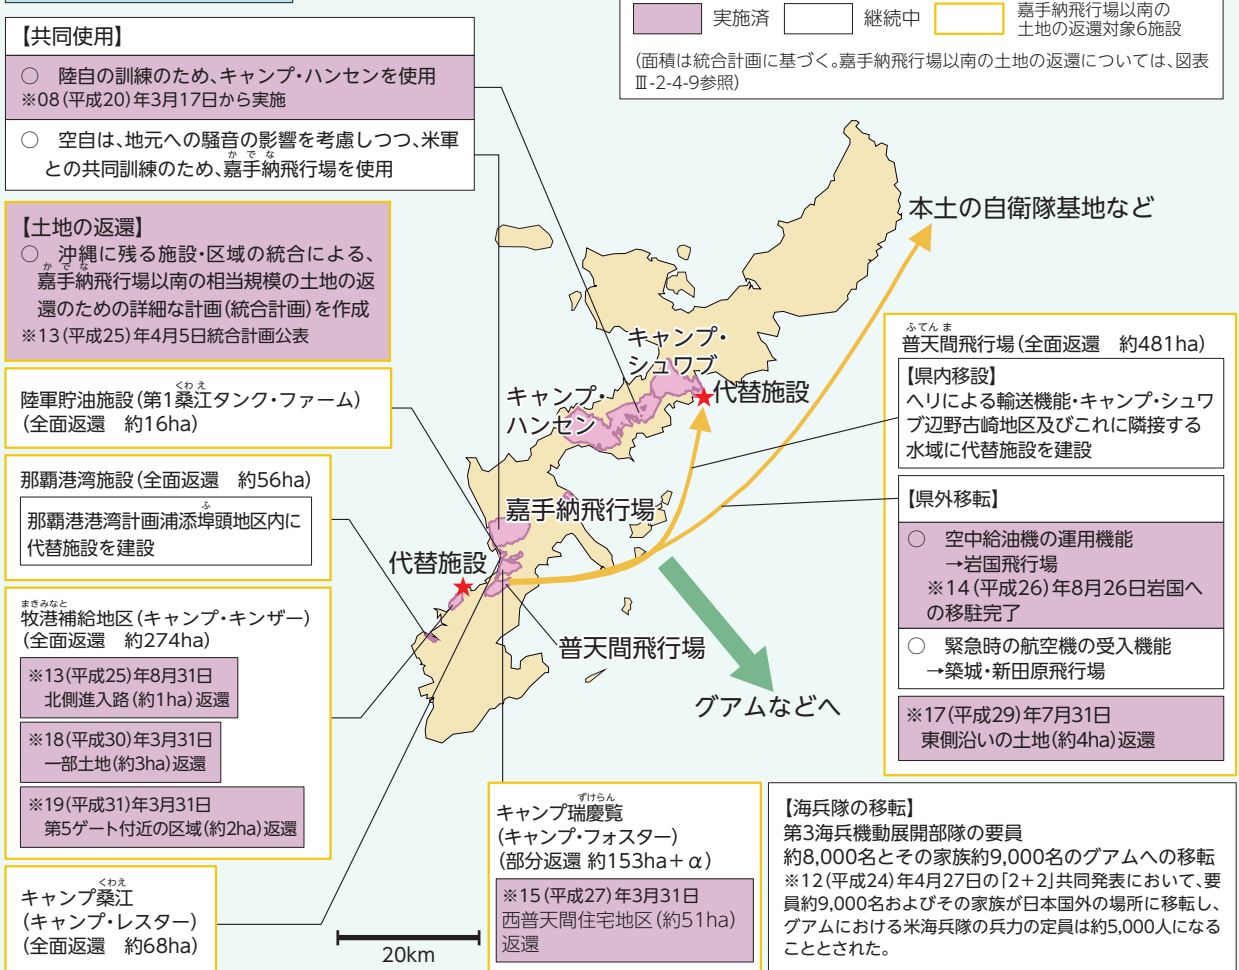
実施済　継続中　嘉手納飛行場以南の土地の返還対象6施設

(面積は統合計画に基づく。嘉手納飛行場以南の土地の返還については、図表Ⅲ-2-4-9参照)

【共同使用】

○　陸自の訓練のため、キャンプ・ハンセンを使用
※08(平成20)年3月17日から実施

○　空自は、地元への騒音の影響を考慮しつつ、米軍との共同訓練のため、嘉手納飛行場を使用

【土地の返還】
○　沖縄に残る施設・区域の統合による、嘉手納飛行場以南の相当規模の土地の返還のための詳細な計画(統合計画)を作成
※13(平成25)年4月5日統合計画公表

陸軍貯油施設(第1桑江タンク・ファーム)
(全面返還　約16ha)

那覇港湾施設(全面返還　約56ha)

那覇港港湾計画浦添埠頭地区内に代替施設を建設

牧港補給地区(キャンプ・キンザー)
(全面返還　約274ha)

※13(平成25)年8月31日
北側進入路(約1ha)返還

※18(平成30)年3月31日
一部土地(約3ha)返還

※19(平成31)年3月31日
第5ゲート付近の区域(約2ha)返還

キャンプ桑江
(キャンプ・レスター)
(全面返還　約68ha)

キャンプ・シュワブ

キャンプ・ハンセン

代替施設

嘉手納飛行場

代替施設

普天間飛行場

本土の自衛隊基地など

グアムなどへ

20km

普天間飛行場(全面返還　約481ha)

【県内移設】
ヘリによる飛行機能・キャンプ・シュワブ辺野古崎地区及びこれに隣接する水域に代替施設を建設

【県外移転】

○　空中給油機の運用機能
→岩国飛行場
※14(平成26)年8月26日岩国への移駐完了

○　緊急時の航空機の受入機能
→築城・新田原飛行場

※17(平成29)年7月31日
東側沿いの土地(約4ha)返還

キャンプ瑞慶覧
(キャンプ・フォスター)
(部分返還 約153ha＋$\alpha$)

※15(平成27)年3月31日
西普天間住宅地区(約51ha)返還

【海兵隊の移転】
第3海兵機動展開部隊の要員
約8,000名とその家族約9,000名のグアムへの移転
※12(平成24)年4月27日の「2＋2」共同発表において、要員約9,000名およびその家族が日本国外の場所に移転し、グアムにおける米海兵隊の兵力の定員は約5,000人になることとされた。